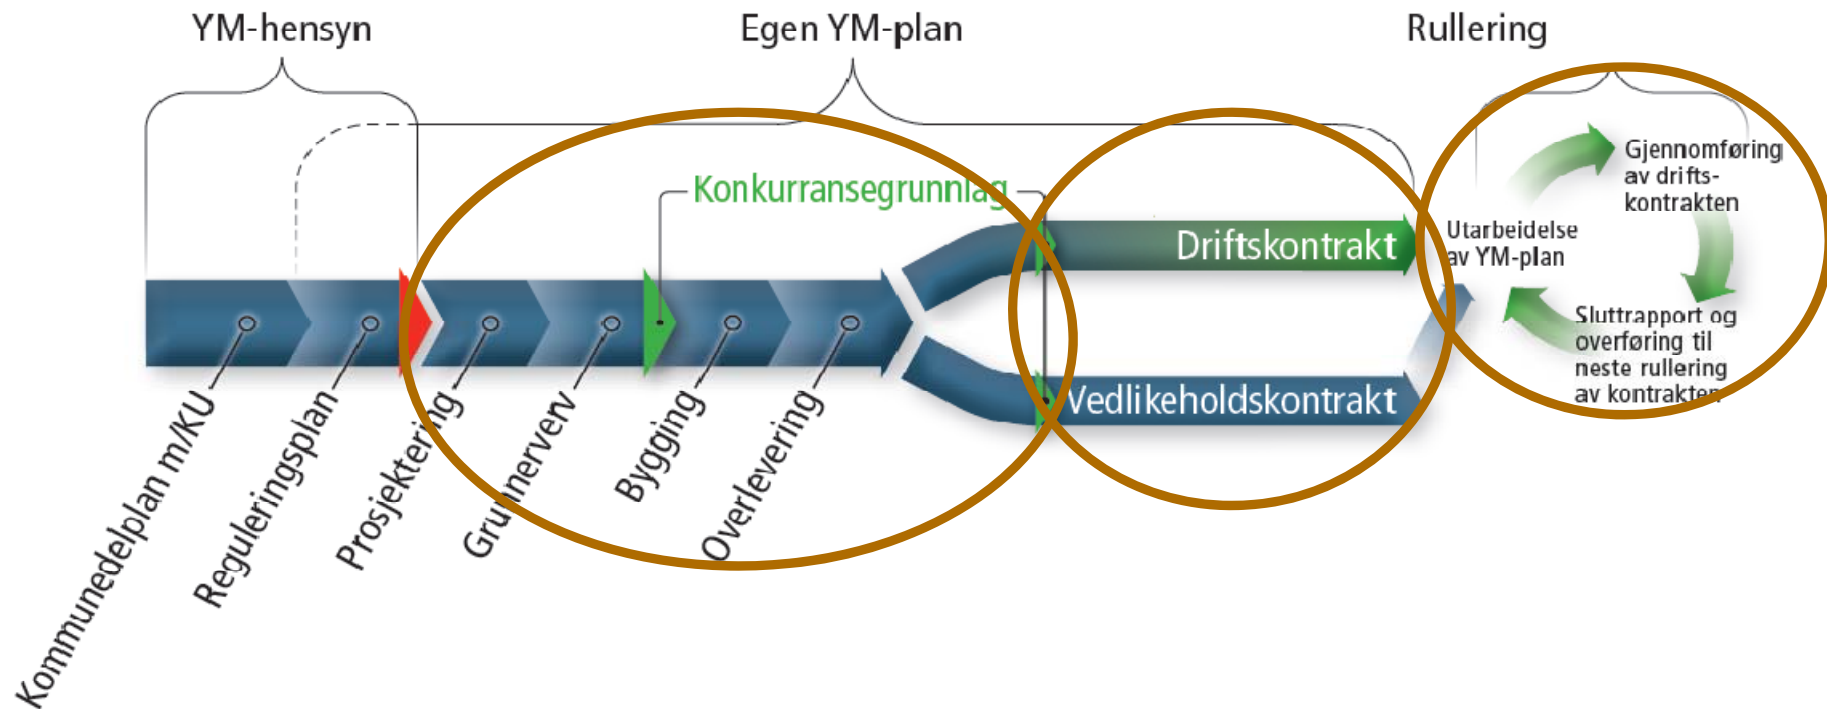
YM-hensyn

Egen YM-plan

Rullering

Konkurransegrunnlag

Driftskontrakt

Vedlikeholdskontrakt

Gjennomføring av drifts-kontrakten

Utarbeidelse av YM-plan

Sluttrapport og overføring til neste rullering av kontrakten

Kommunedelplan m/KU

Reguleringsplan

Prosjektering

Grunnerverv

Bygging

Overlevering